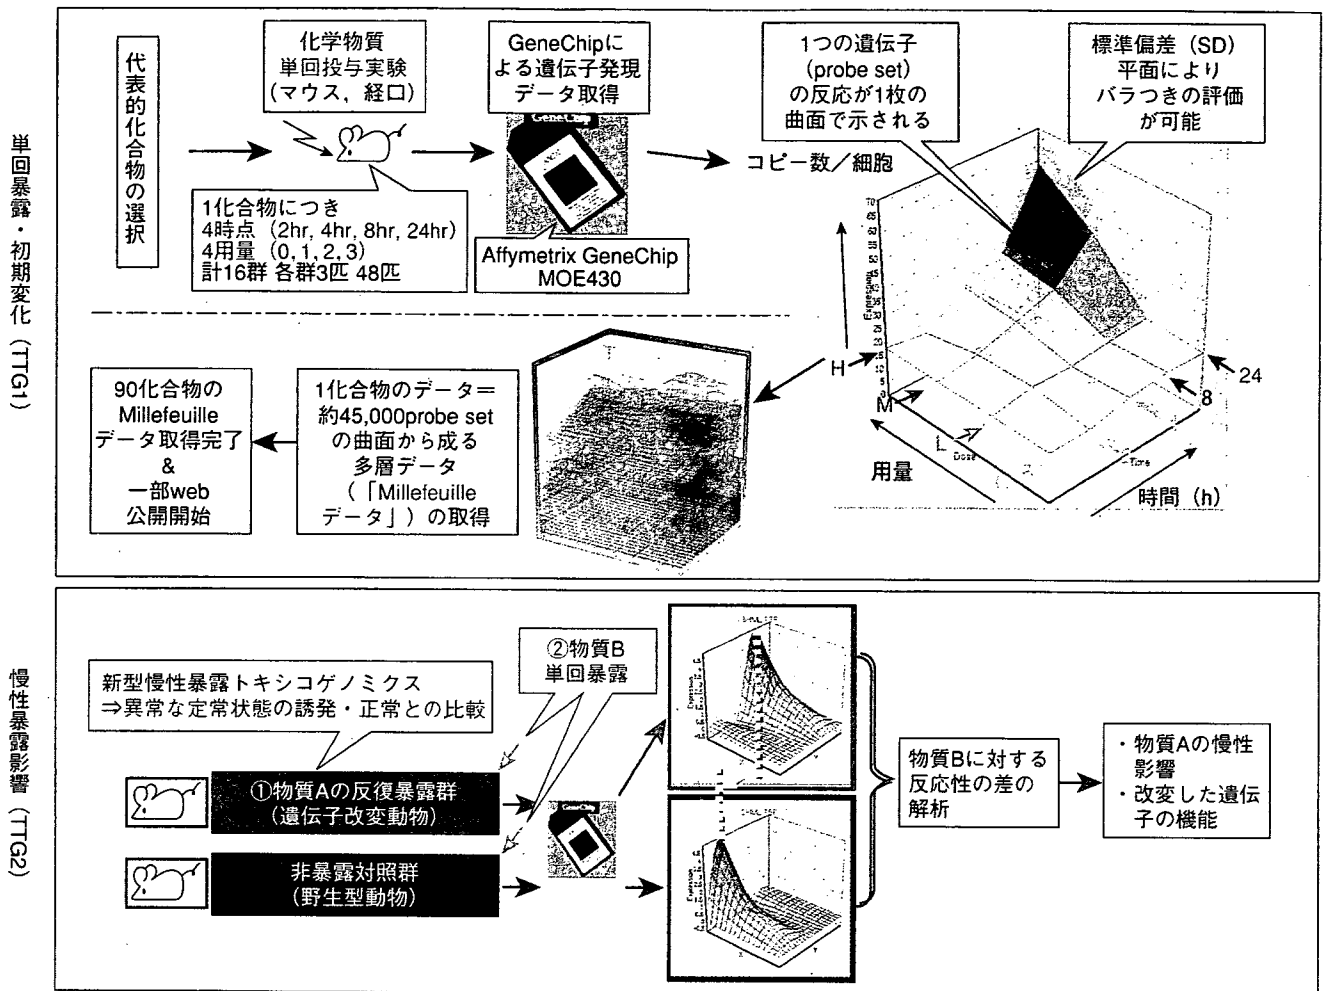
単回暴露・初期変化（TTG1）

代表的化合物の選択

化学物質
単回投与実験
（マウス、経口）

1化合物につき
4時点（2hr, 4hr, 8hr, 24hr）
4用量（0, 1, 2, 3）
計16群 各群3匹 48匹

GeneChipによる遺伝子発現データ取得

GeneChip

Affymetrix GeneChip MOE430

コピー数／細胞

1つの遺伝子（probe set）の反応が1枚の曲面で示される

標準偏差（SD）平面によりバラつきの評価が可能

Expression

Dose

Time

H

M

L

24

8

用量

時間（h）

90化合物のMillefeuilleデータ取得完了
&
一部web公開開始

1化合物のデーター＝約45,000probe setの曲面から成る多層データ（「Millefeuilleデータ」）の取得

慢性暴露影響（TTG2）

新型慢性暴露トキシコゲノミクス
⇒異常な定常状態の誘発・正常との比較

②物質B
単回暴露

①物質Aの反復暴露群
（遺伝子改変動物）

非暴露対照群
（野生型動物）

GeneChip

Expression

物質Bに対する反応性の差の解析

・物質Aの慢性影響
・改変した遺伝子の機能